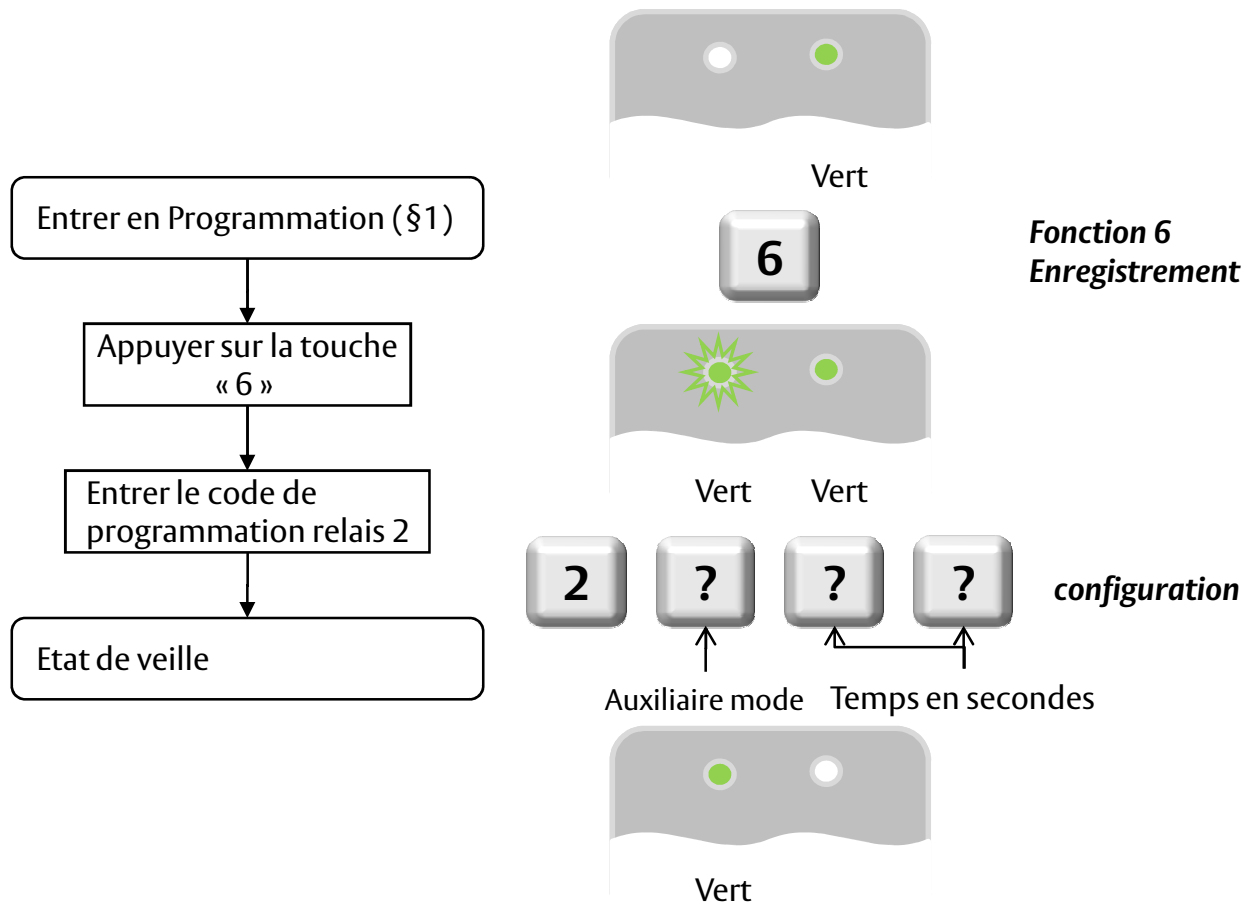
Entrer en Programmation (§1)

Appuyer sur la touche « 6 »

Entrer le code de programmation relais 2

Etat de veille

Vert

6

Fonction 6
Enregistrement

Vert Vert

2 ? ? ?

configuration

Auxiliaire mode

Temps en secondes

Vert